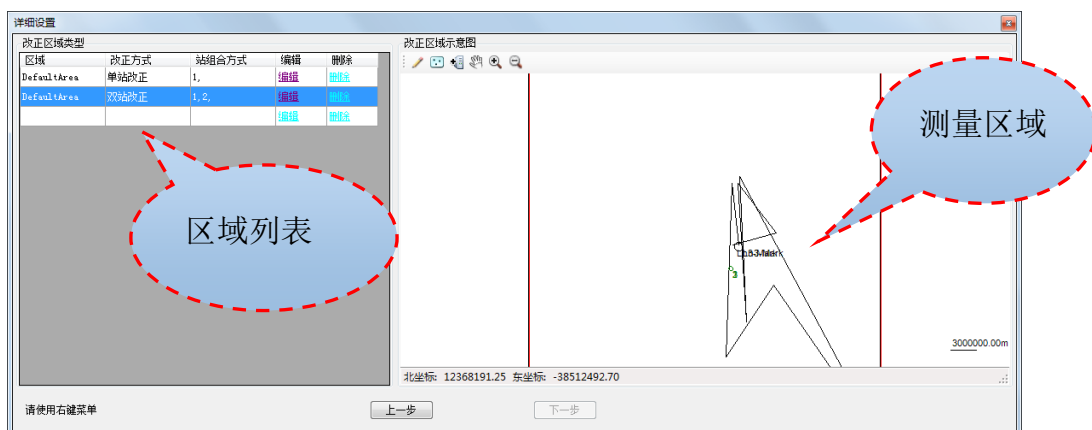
详细设置

改正区域类型

| 区域 | 改正方式 | 站组合方式 | 编辑 | 删除 |
|---|---|---|---|---|
| DefaultArea | 单站改正 | 1, | 编辑 | 删除 |
| DefaultArea | 双站改正 | 1,2, | 编辑 | 删除 |
| | | | 编辑 | 删除 |

区域列表

改正区域示意图

测量区域

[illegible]

3000000.00m

北坐标: 12368191.25 东坐标: -38512492.70

请使用右键菜单

上一步

下一步